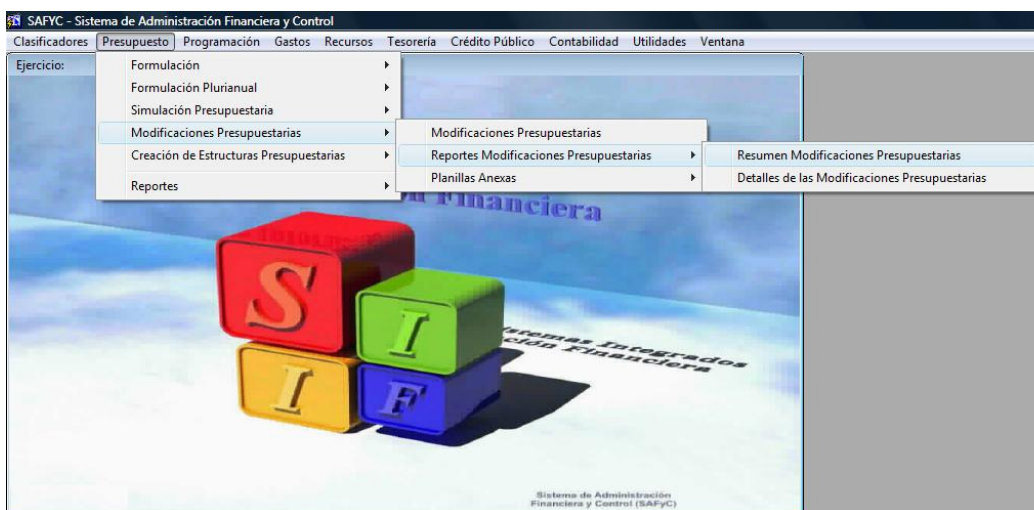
SAFYC - Sistema de Administración Financiera y Control

Clasificadores Presupuesto Programación Gastos Recursos Tesorería Crédito Público Contabilidad Utilidades Ventana

Ejercicio:

Formulación
Formulación Plurianual
Simulación Presupuestaria
Modificaciones Presupuestarias
Creación de Estructuras Presupuestarias
Reportes

Modificaciones Presupuestarias
Reportes Modificaciones Presupuestarias
Planillas Anexas

Resumen Modificaciones Presupuestarias
Detalles de las Modificaciones Presupuestarias

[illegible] Financiera

S
I
I
F

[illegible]stemas Integrados
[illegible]ción Financiera

Sistema de Administración
Financiera y Control (SAFyC)